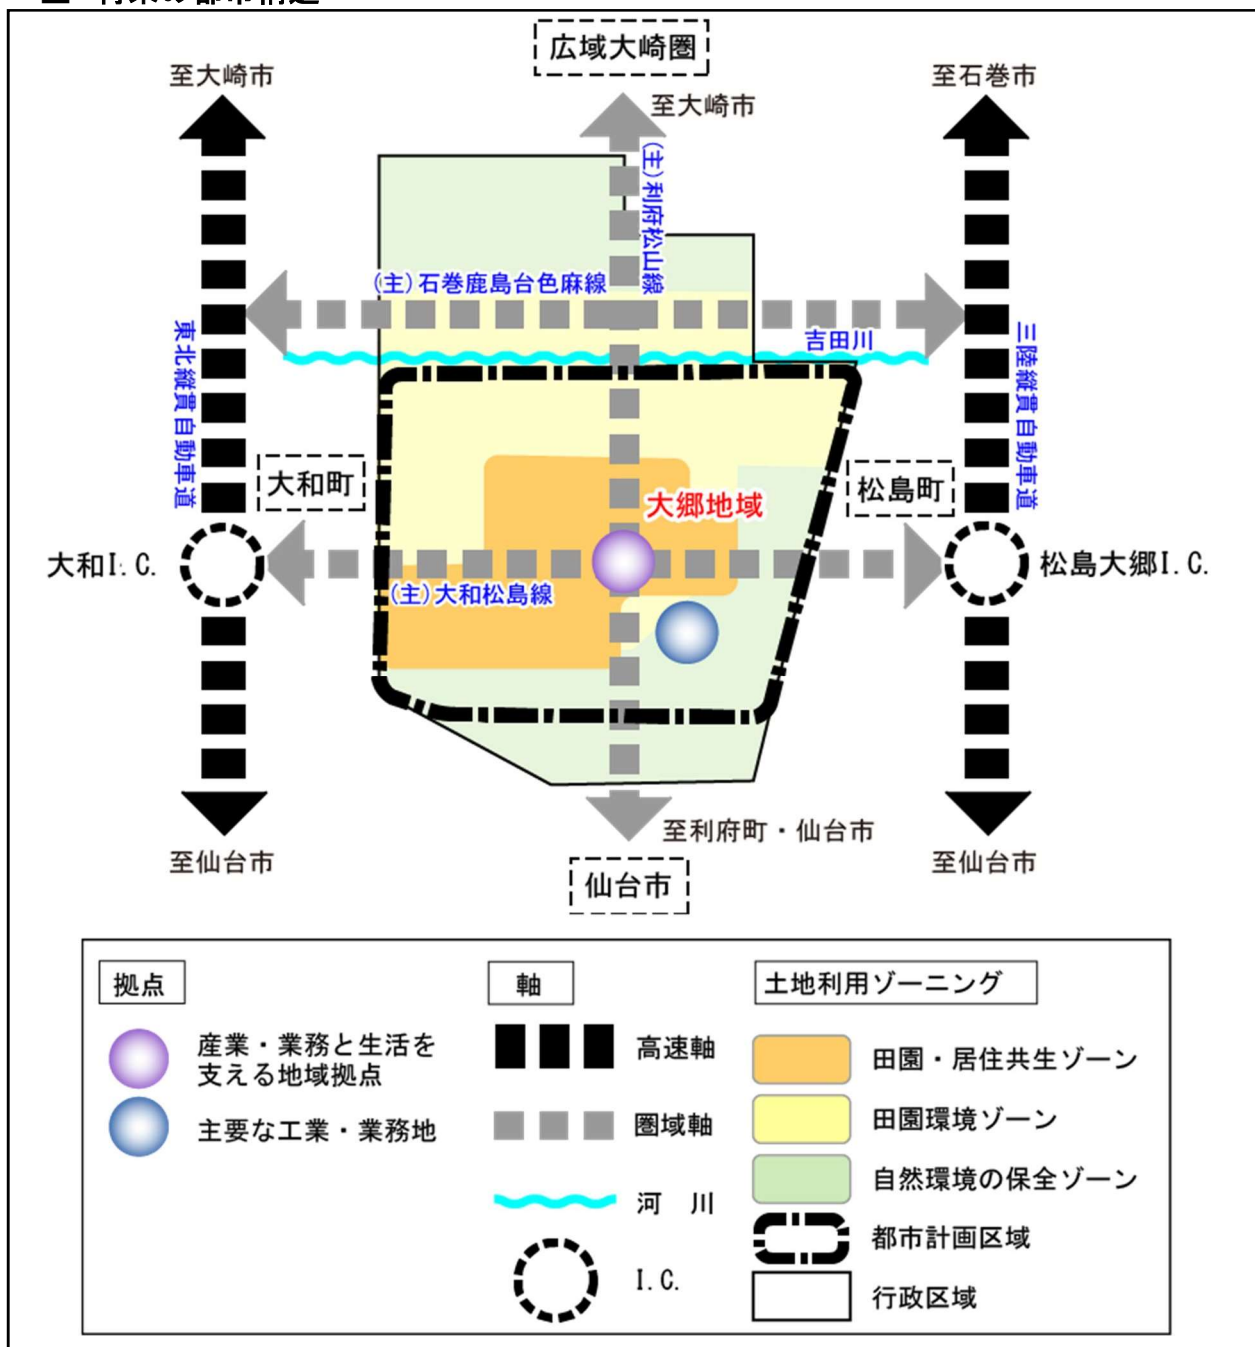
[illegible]

広域大崎圏

至大崎市

至大崎市

至石巻市

(主)利府松山線

(主)石巻鹿島台色麻線

吉田川

東北縦貫自動車道

三陸縦貫自動車道

大和町

松島町

大郷地域

大和I.C.

松島大郷I.C.

(主)大和松島線

至仙台市

至利府町・仙台市

至仙台市

仙台市

拠点

産業・業務と生活を支える地域拠点

主要な工業・業務地

軸

高速軸

圏域軸

河　川

I.C.

土地利用ゾーニング

田園・居住共生ゾーン

田園環境ゾーン

自然環境の保全ゾーン

都市計画区域

行政区域